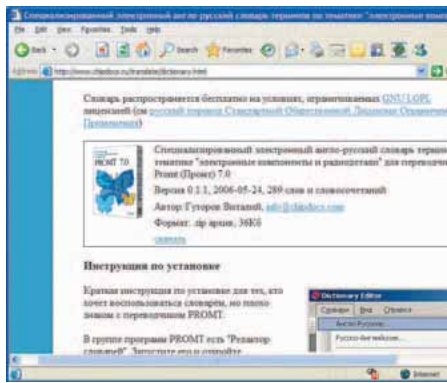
Специализированный электронный англо-русский словарь терминов по тематике "электронные компо

File Edit View Favorites Tools Help

Back Search Favorites

Address http://www.chipdocs.ru/translate/dictionary.html

Словарь распространяется бесплатно на условиях, ограниченных GNU LGPL лицензией (см русский перевод Стандартной Общественной Лицензии Ограниченного Применения)

PROMT 7.0

Специализированный электронный англо-русский словарь терминов по тематике "электронные компоненты и радиодетали" для переводчика Promt (Промт) 7.0

Версия 0.1.1, 2006-05-24, 289 слов и словосочетаний

Автор: Гуторов Виталий, info@chipdocs.com

Формат: zip архив, 36Кб

скачать

Инструкция по установке

Краткая инструкция по установке для тех, кто хочет воспользоваться словарем, но плохо знаком с переводчиком PROMT.

В группе программ PROMT есть "Редактор словарей". Запустите его и откройте

Dictionary Editor

Словарь Вид Справка

Англо-Русские...

Русско-Английские...

Internet